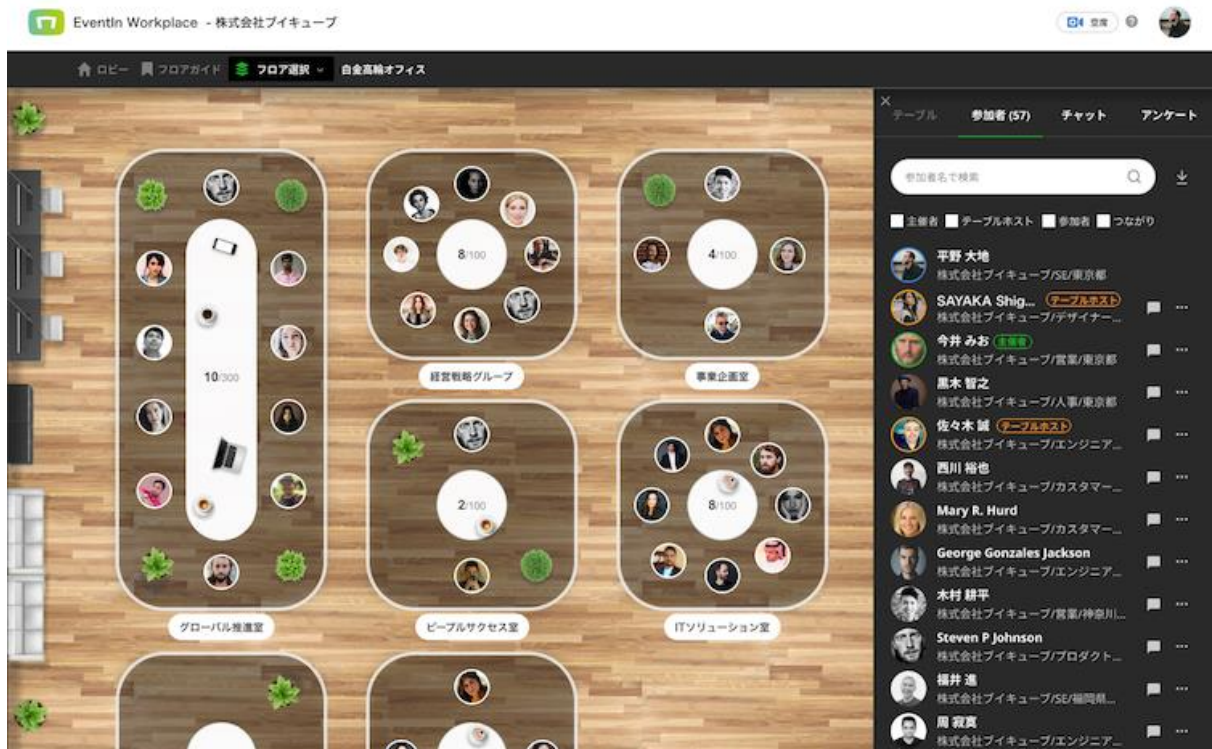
EventIn Workplace - 株式会社ブイキューブ

空席

ロビー フロアガイド フロア選択 白金高輪オフィス

8/100

4/100

10/300

経営戦略グループ

事業企画室

2/100

8/100

グローバル推進室

ピープルサクセス室

ITソリューション室

テーブル 参加者 (57) チャット アンケート

参加者名で検索

主催者 テーブルホスト 参加者 つながり

平野 大地
株式会社ブイキューブ/SE/東京都

SAYAKA Shig... テーブルホスト
株式会社ブイキューブ/デザイナー...

今井 みお 主催者
株式会社ブイキューブ/営業/東京都

黒木 智之
株式会社ブイキューブ/人事/東京都

佐々木 誠 テーブルホスト
株式会社ブイキューブ/エンジニア...

西川 裕也
株式会社ブイキューブ/カスタマー...

Mary R. Hurd
株式会社ブイキューブ/カスタマー...

George Gonzales Jackson
株式会社ブイキューブ/エンジニア...

木村 耕平
株式会社ブイキューブ/営業/神奈川...

Steven P Johnson
株式会社ブイキューブ/プロダクト...

福井 進
株式会社ブイキューブ/SE/福岡県...

周 寂寞
株式会社ブイキューブ/エンジニア...